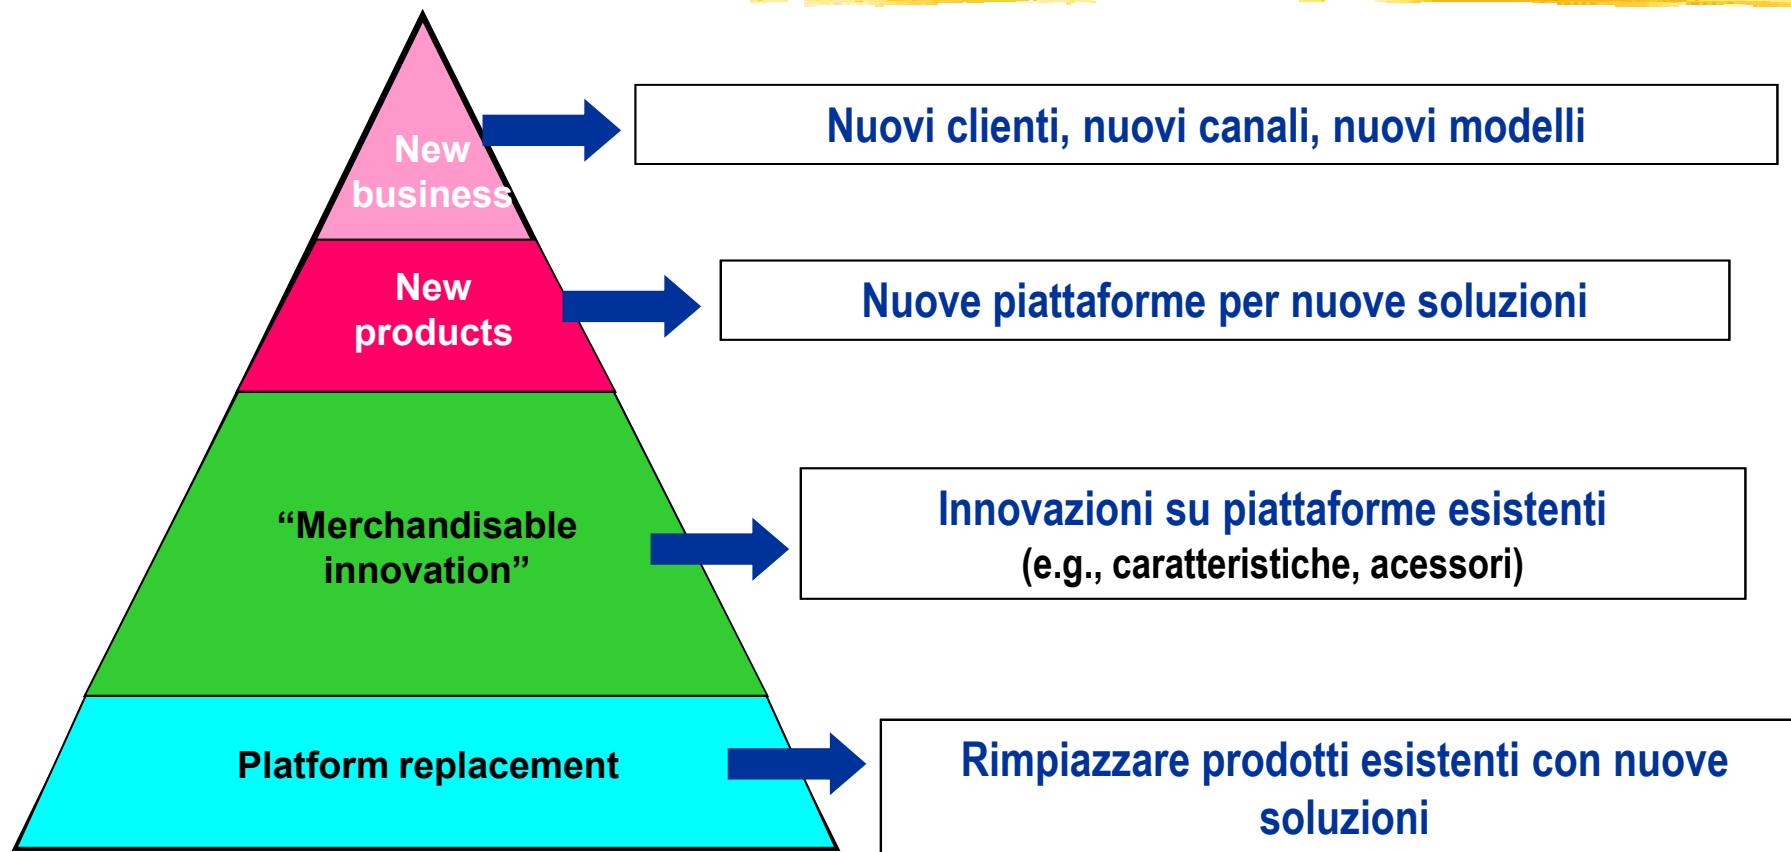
New business

Nuovi clienti, nuovi canali, nuovi modelli

New products

Nuove piattaforme per nuove soluzioni

“Merchandisable innovation”

Innovazioni su piattaforme esistenti
(e.g., caratteristiche, acessori)

Platform replacement

Rimpiazzare prodotti esistenti con nuove soluzioni